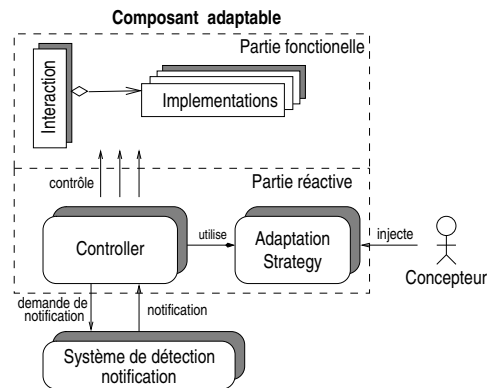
Composant adaptable

Partie fonctionelle

Interaction

Implementations

contrôle

Partie réactive

Controller

utilise

Adaptation Strategy

injecte

Concepteur

demande de notification

notification

Système de détection notification